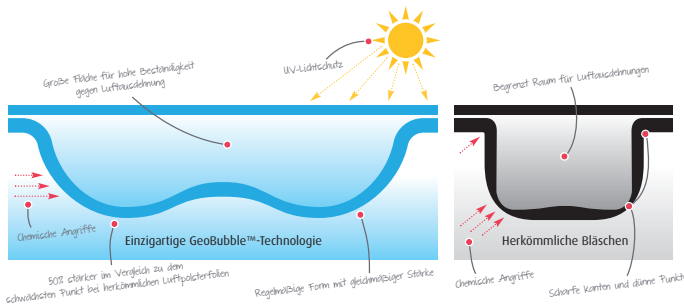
UV-Lichtschutz

Große Fläche für hohe Beständigkeit gegen Luftausdehnung

Chemische Angriffe

Einzigartige GeoBubble™-Technologie

50% stärker im Vergleich zu dem schwächsten Punkt bei herkömmlichen Luftpolsterfolien

Regelmäßige Form mit gleichmäßiger Stärke

Begrenzt Raum für Luftausdehnungen

Herkömmliche Bläschen

Chemische Angriffe

Scharfe Kanten und dünne Punkte